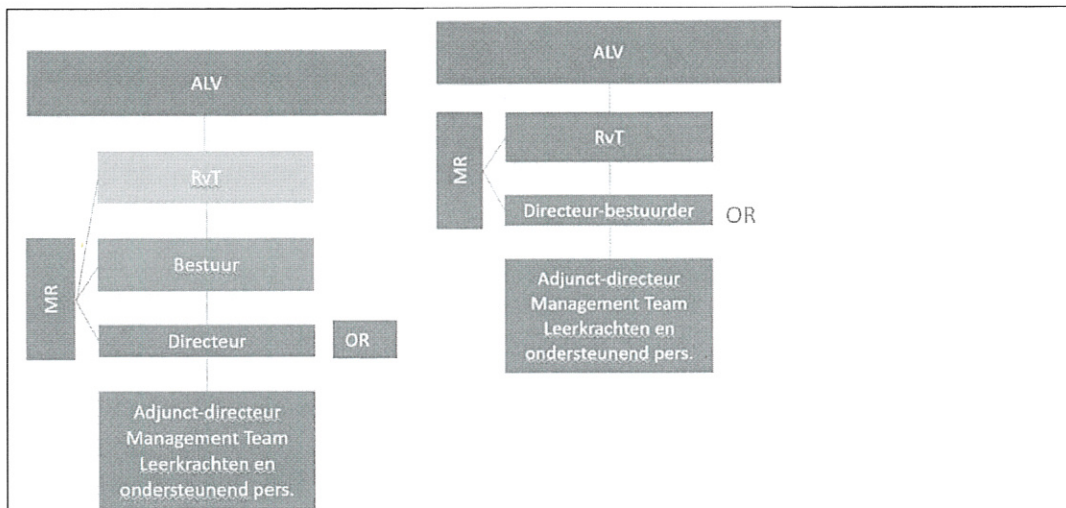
ALV

RvT

MR

Bestuur

Directeur

OR

Adjunct-directeur
Management Team
Leerkrachten en
ondersteunend pers.

ALV

MR

RvT

Directeur-bestuurder

OR

Adjunct-directeur
Management Team
Leerkrachten en
ondersteunend pers.